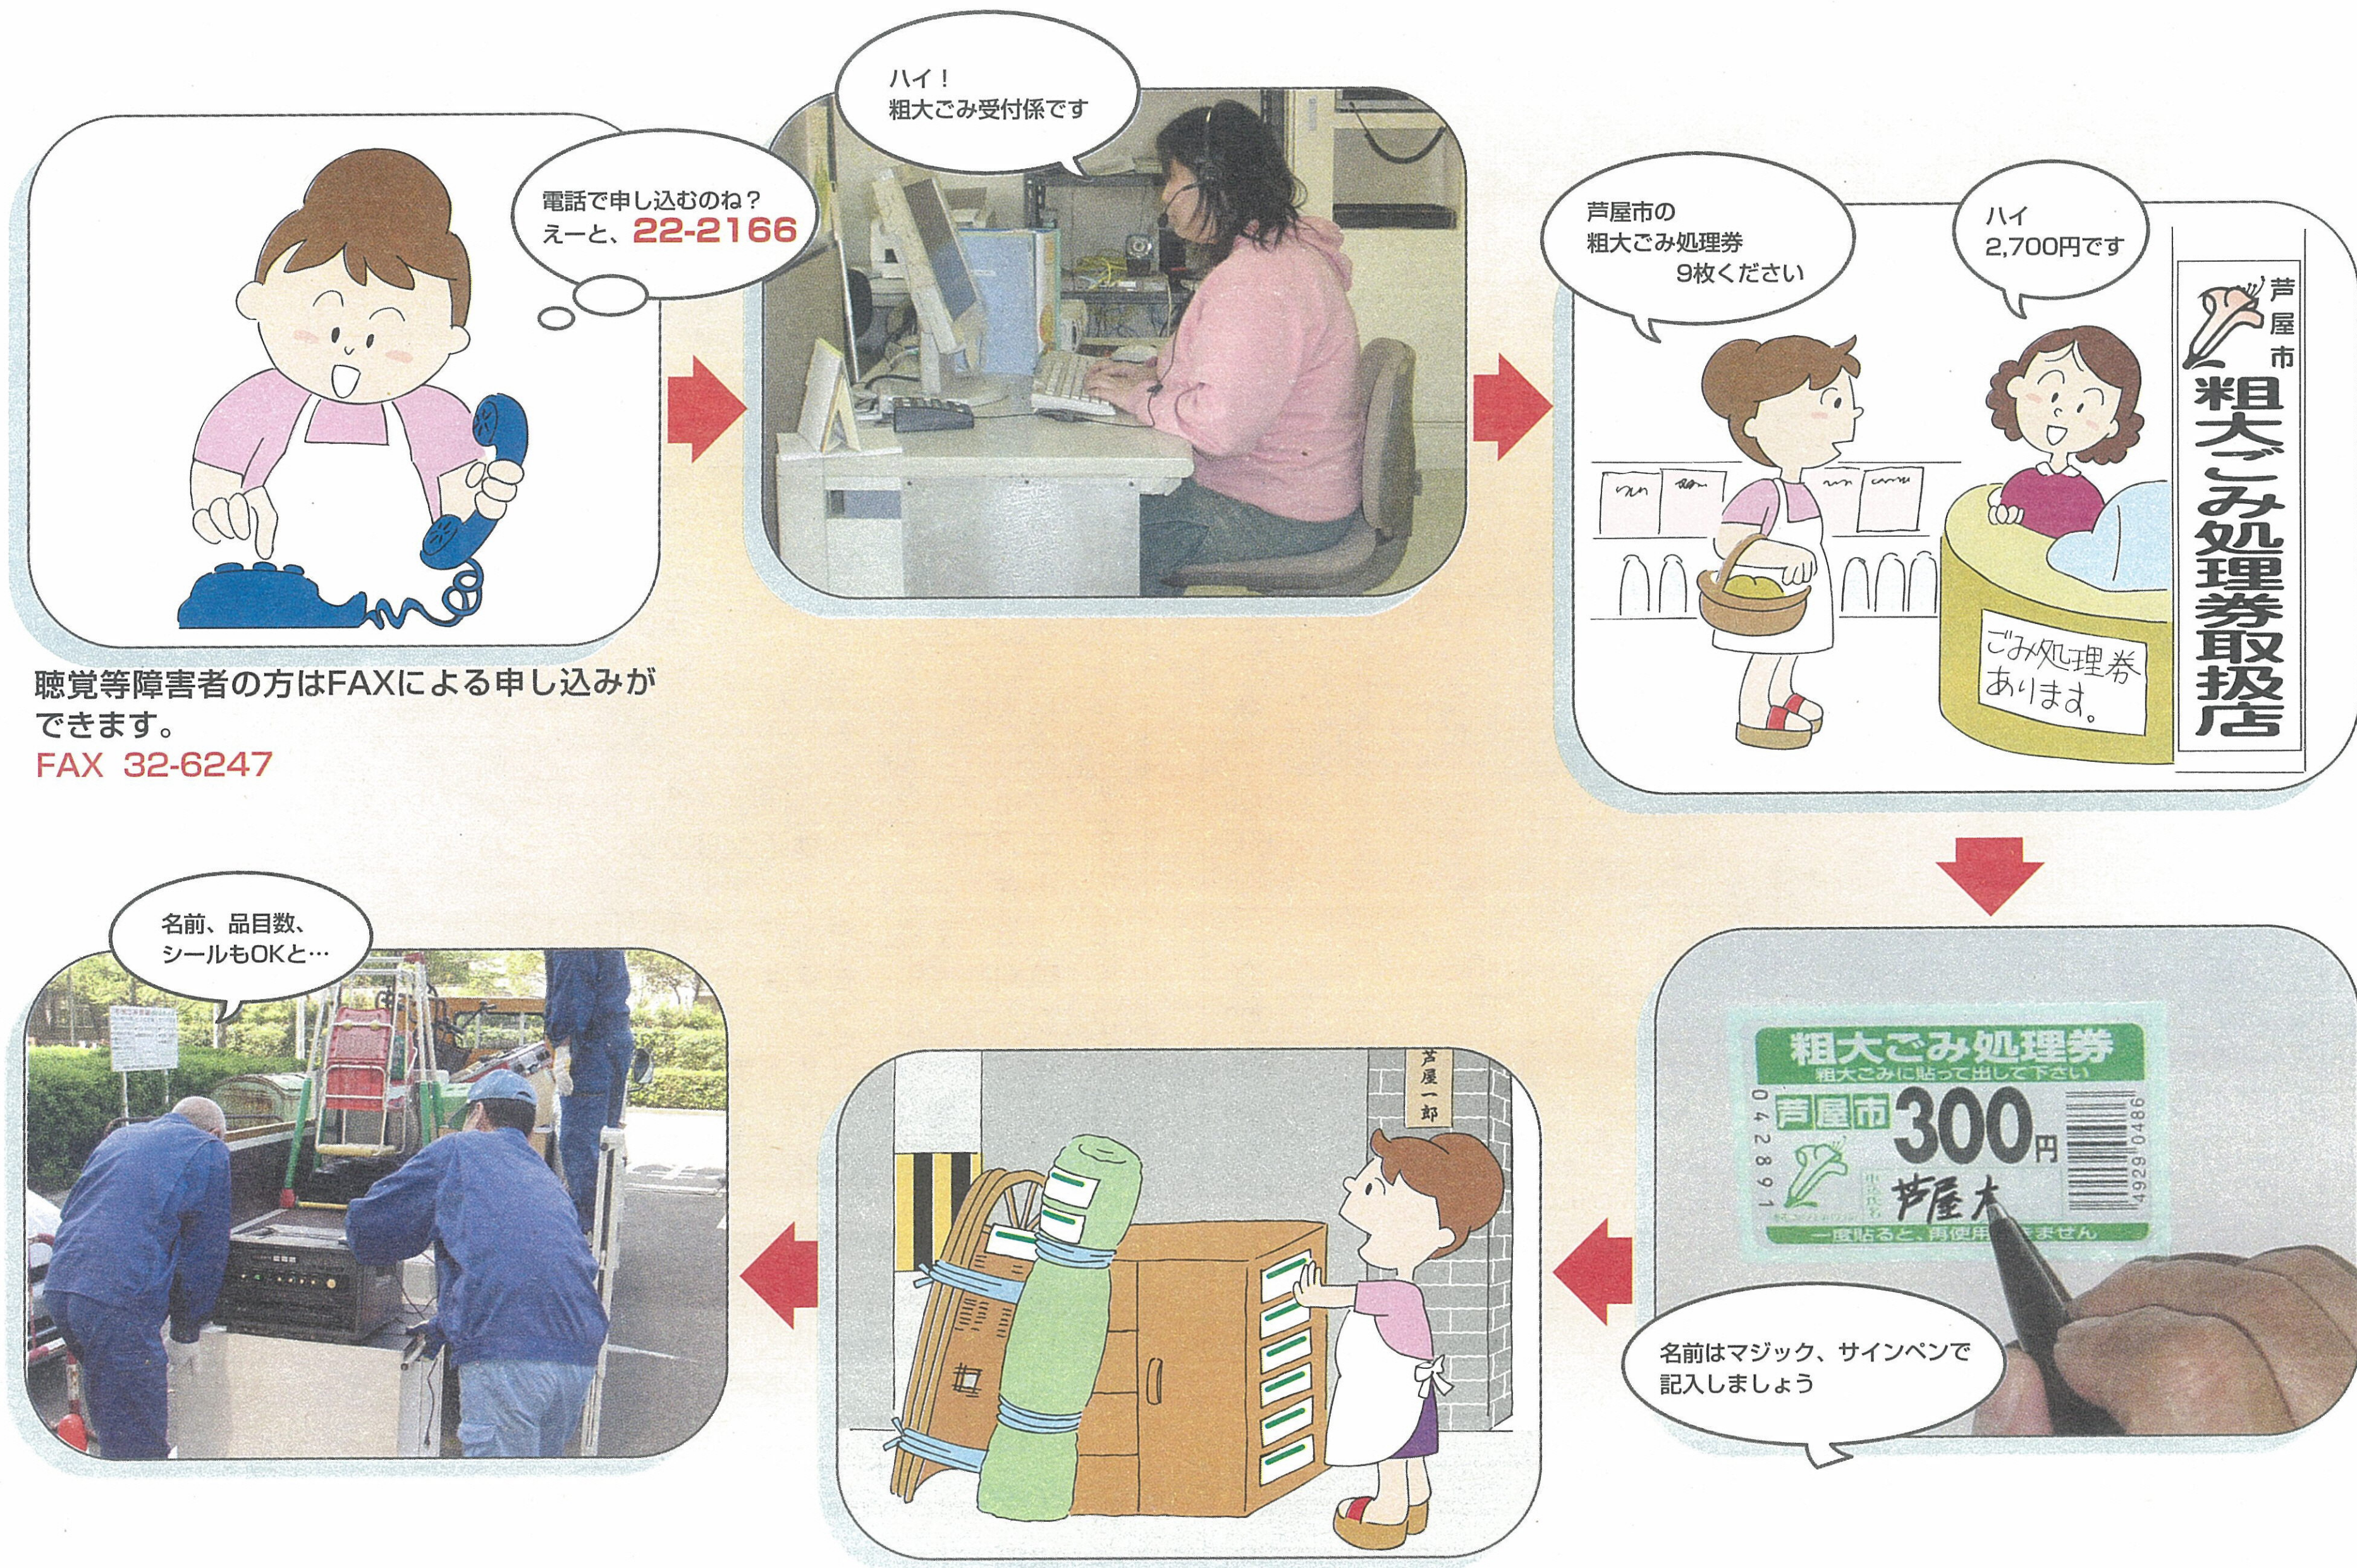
電話で申し込むのね？
えーと、22-2166

聴覚等障害者の方はFAXによる申し込みができます。
FAX 32-6247

ハイ！
粗大ごみ受付係です

芦屋市の
粗大ごみ処理券
9枚ください

ハイ
2,700円です

芦屋市
粗大ごみ処理券取扱店

ごみ処理券あります。

粗大ごみ処理券
粗大ごみに貼って出して下さい
芦屋市 300円
042891
芦屋太
一度貼ると、再使用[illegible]ません
4929 0486

名前はマジック、サインペンで
記入しましょう

芦屋一郎

名前、品目数、
シールもOKと…